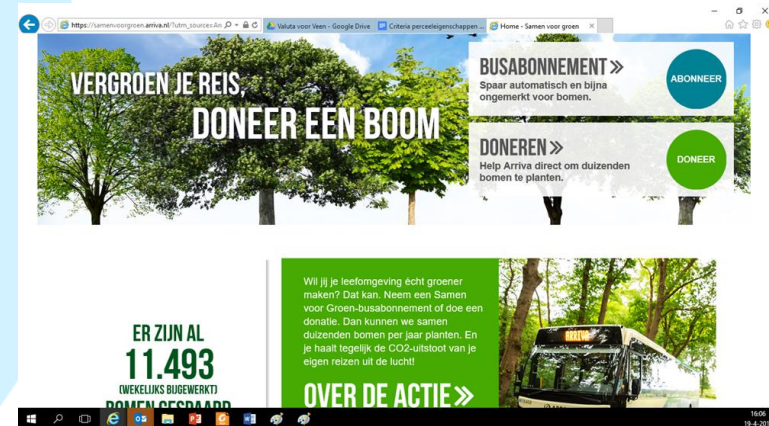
https://samenvoorgroen.arriva.nl/?utm_source=An
Valuta voor Veen - Google Drive
Criteria perceeleigenschappen ...
Home - Samen voor groen

VERGROEN JE REIS,
DONEER EEN BOOM

BUSABONNEMENT »
Spaar automatisch en bijna ongemerkt voor bomen.
ABONNEER

DONEREN »
Help Arriva direct om duizenden bomen te planten.
DONEER

ER ZIJN AL
11.493
(WEKELIJKS BIJGEWERKT)
BOMEN GESPAARD

Wil jij je leefomgeving écht groener maken? Dat kan. Neem een Samen voor Groen-busabonnement of doe een donatie. Dan kunnen we samen duizenden bomen per jaar planten. En je haalt tegelijk de CO2-uitstoot van je eigen reizen uit de lucht!

OVER DE ACTIE »

ARRIVA

16:06
19-4-201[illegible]